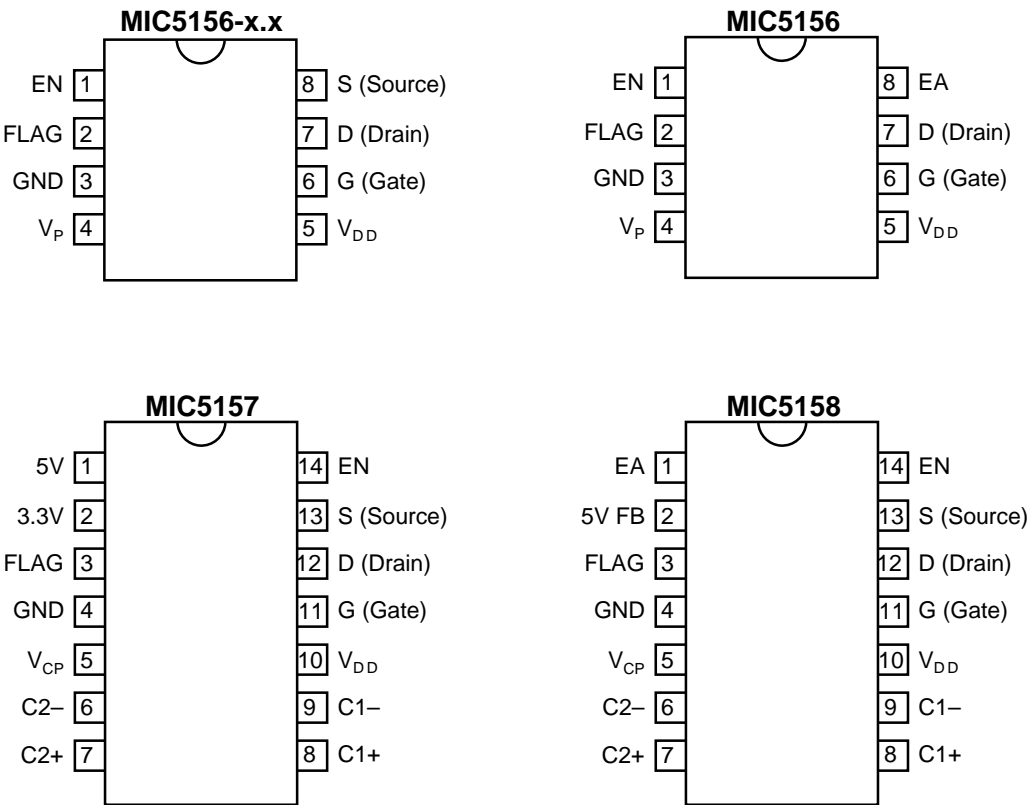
MIC5156-x.x

EN 1
FLAG 2
GND 3
$V_P$ 4

8 S (Source)
7 D (Drain)
6 G (Gate)
5 $V_{DD}$

MIC5156

EN 1
FLAG 2
GND 3
$V_P$ 4

8 EA
7 D (Drain)
6 G (Gate)
5 $V_{DD}$

MIC5157

5V 1
3.3V 2
FLAG 3
GND 4
$V_{CP}$ 5
C2– 6
C2+ 7

14 EN
13 S (Source)
12 D (Drain)
11 G (Gate)
10 $V_{DD}$
9 C1–
8 C1+

MIC5158

EA 1
5V FB 2
FLAG 3
GND 4
$V_{CP}$ 5
C2– 6
C2+ 7

14 EN
13 S (Source)
12 D (Drain)
11 G (Gate)
10 $V_{DD}$
9 C1–
8 C1+